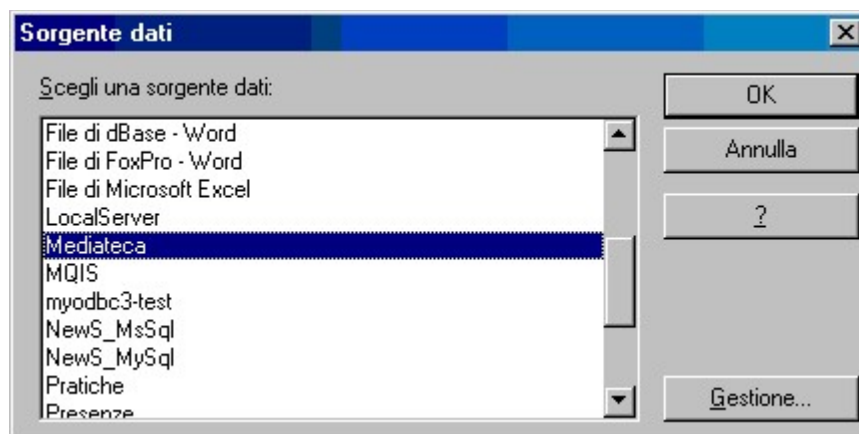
Sorgente dati

Scegli una sorgente dati:

File di dBase - Word
File di FoxPro - Word
File di Microsoft Excel
LocalServer
Mediateca
MQIS
myodbc3-test
NewS_MsSql
NewS_MySql
Pratiche
Presenze

OK
Annulla
?
Gestione...